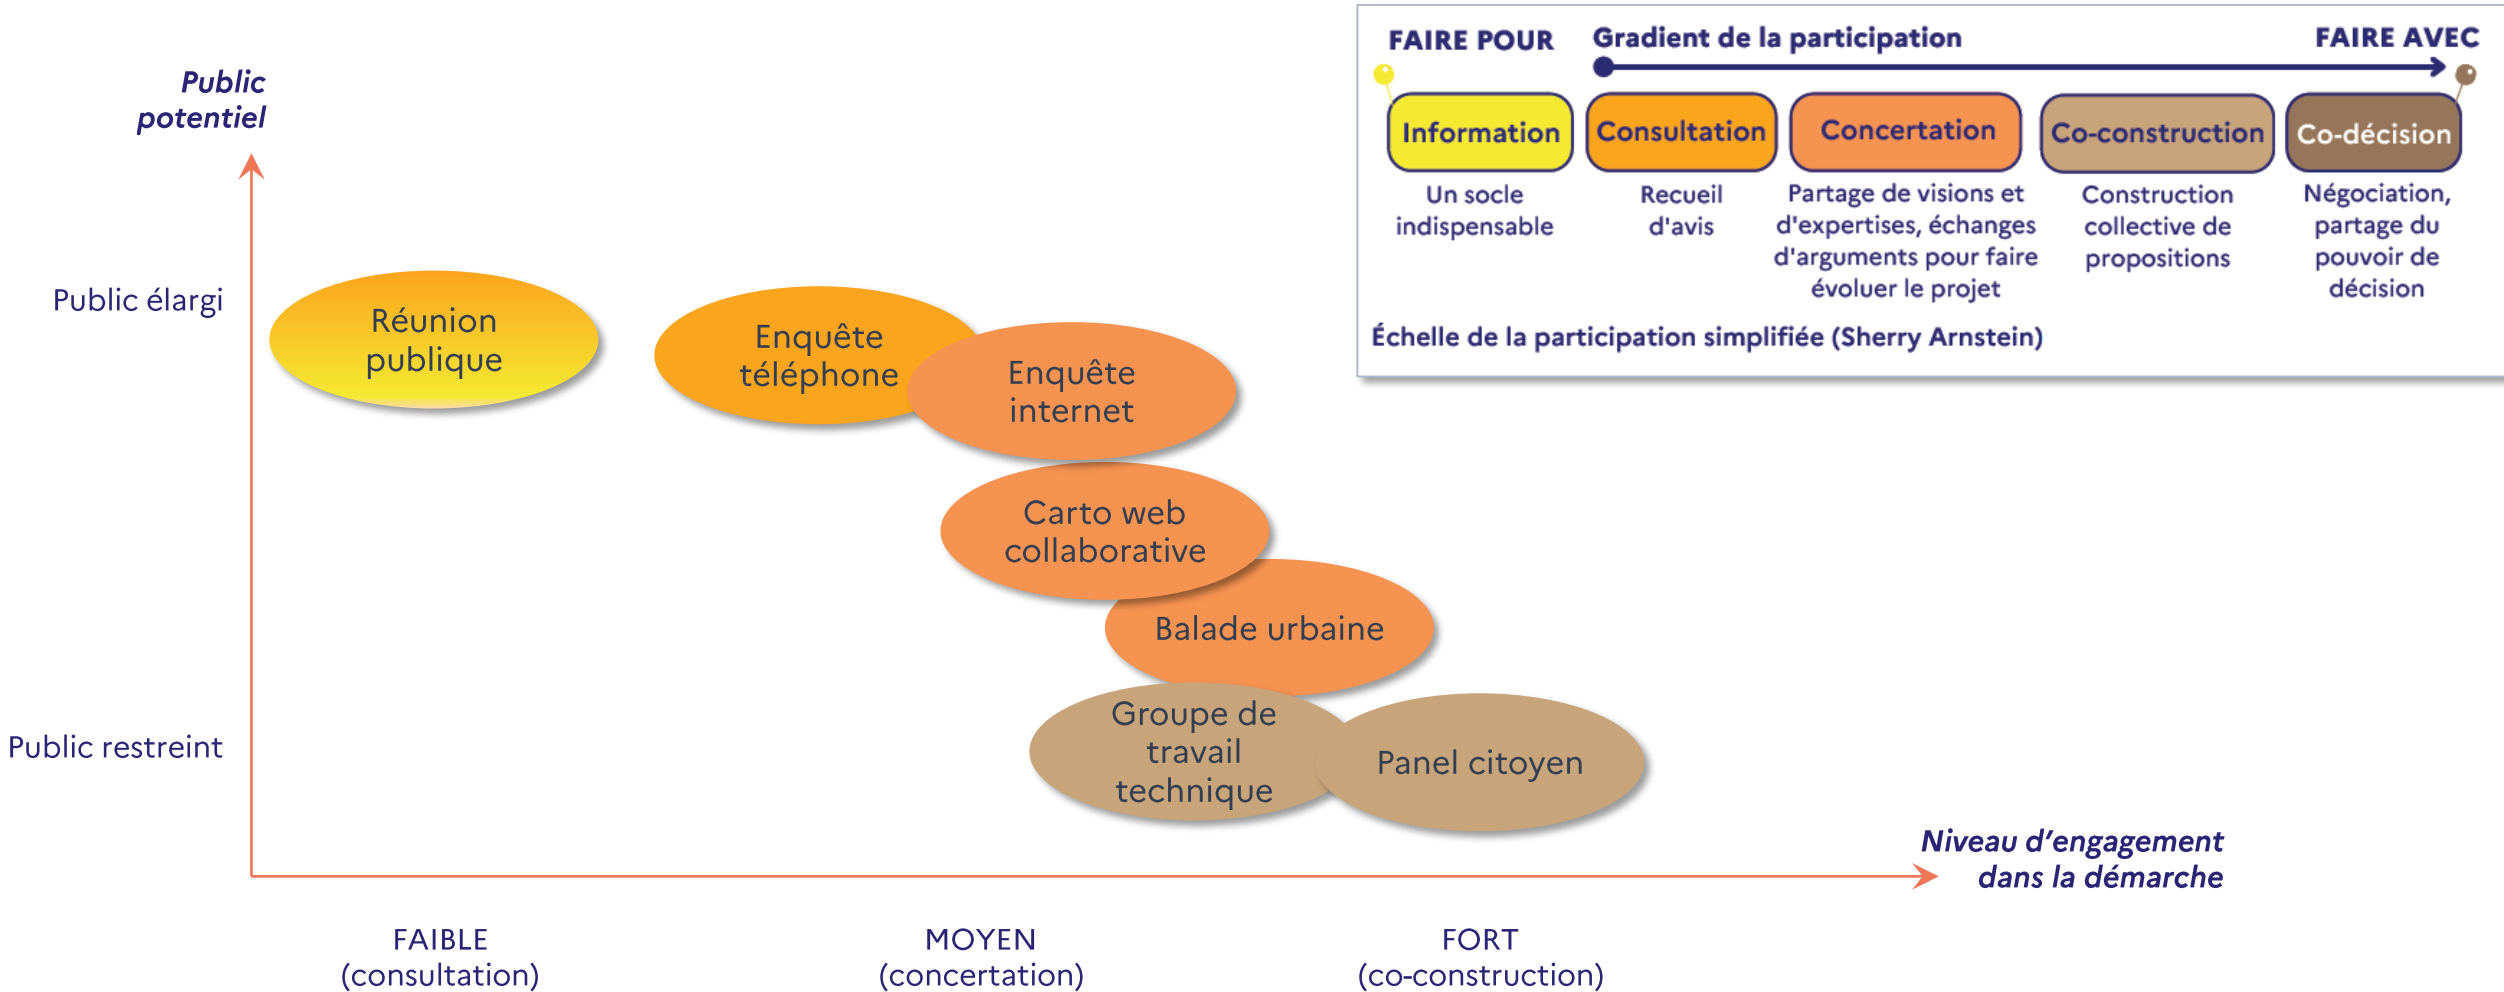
Public potentiel

Public élargi

Public restreint

Réunion publique

Enquête téléphone

Enquête internet

Carto web collaborative

Balade urbaine

Groupe de travail technique

Panel citoyen

Niveau d'engagement dans la démarche

FAIBLE (consultation)

MOYEN (concertation)

FORT (co-construction)

FAIRE POUR

Gradient de la participation

FAIRE AVEC

Information
Un socle indispensable

Consultation
Recueil d'avis

Concertation
Partage de visions et d'expertises, échanges d'arguments pour faire évoluer le projet

Co-construction
Construction collective de propositions

Co-décision
Négociation, partage du pouvoir de décision

Échelle de la participation simplifiée (Sherry Arnstein)